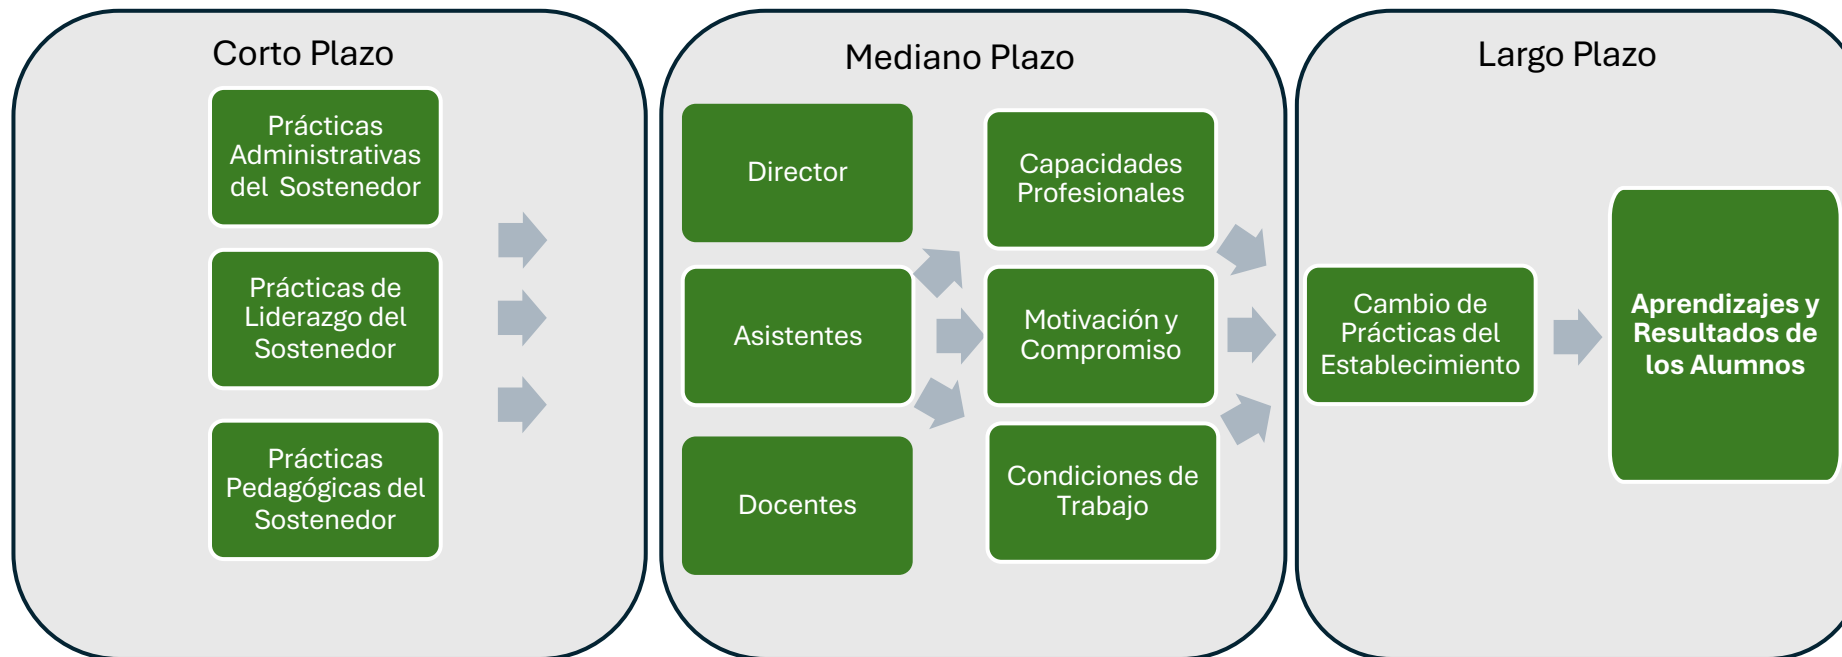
Corto Plazo

Prácticas Administrativas del Sostenedor

Prácticas de Liderazgo del Sostenedor

Prácticas Pedagógicas del Sostenedor

Mediano Plazo

Director

Asistentes

Docentes

Capacidades Profesionales

Motivación y Compromiso

Condiciones de Trabajo

Largo Plazo

Cambio de Prácticas del Establecimiento

**Aprendizajes y Resultados de los Alumnos**